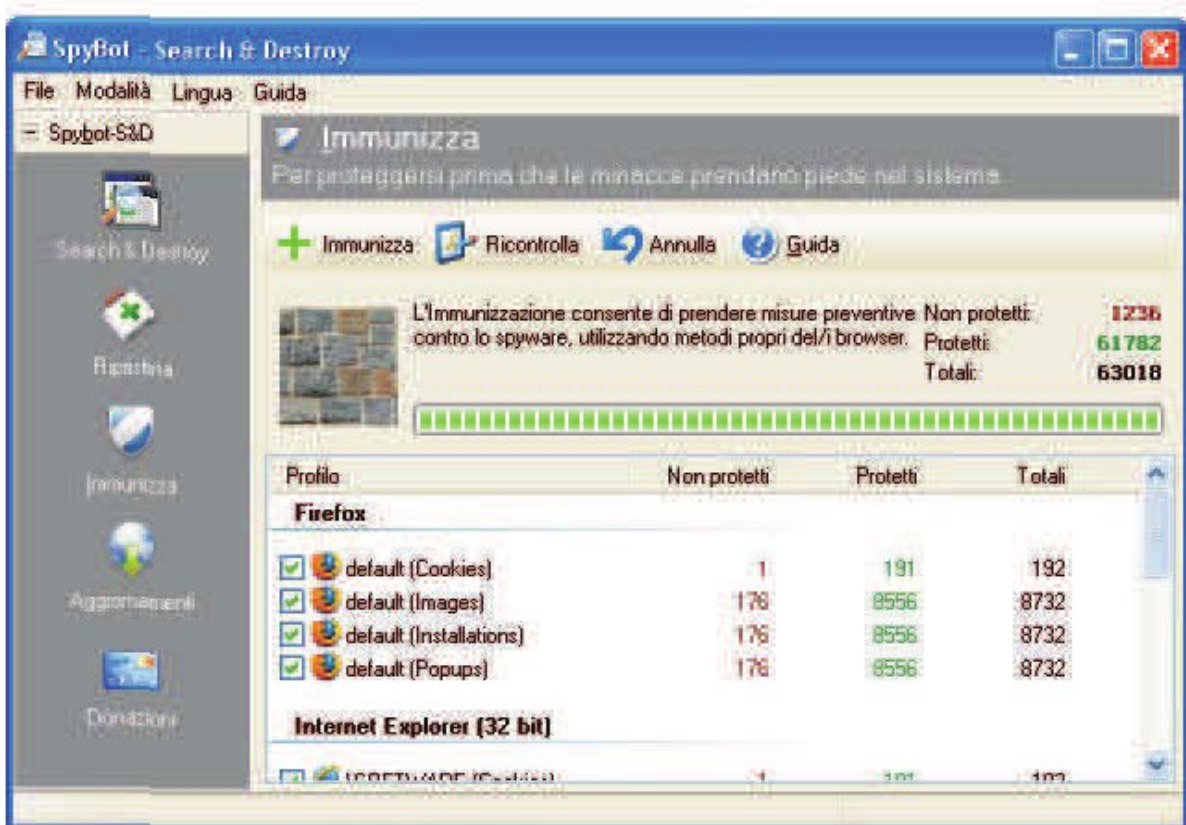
SpyBot - Search & Destroy

File Modalità Lingua Guida

− Spybot-S&D

Search & Destroy

Ripristina

Immunizza

Aggiornamenti

Donazioni

Immunizza

Per proteggersi prima che le minacce prendano piede nel sistema

Immunizza Ricontrolla Annulla Guida

L'Immunizzazione consente di prendere misure preventive contro lo spyware, utilizzando metodi propri del/i browser.

Non protetti: 1236
Protetti: 61782
Totali: 63018

| Profilo | Non protetti | Protetti | Totali |
|---|---|---|---|
| **Firefox** | | | |
| default (Cookies) | 1 | 191 | 192 |
| default (Images) | 176 | 8556 | 8732 |
| default (Installations) | 176 | 8556 | 8732 |
| default (Popups) | 176 | 8556 | 8732 |
| **Internet Explorer (32 bit)** | | | |
| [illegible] | 1 | 191 | 192 |